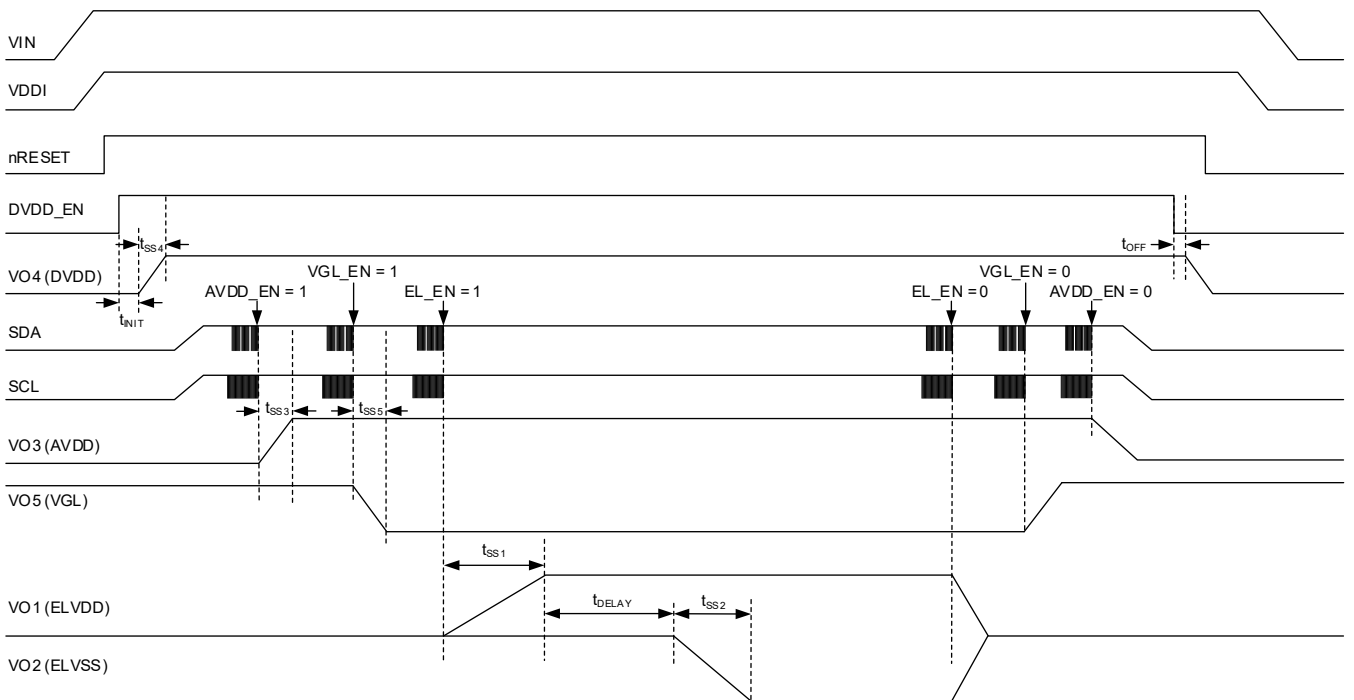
VIN

VDDI

nRESET

DVDD_EN

$t_{SS4}$

$t_{OFF}$

VO4 (DVDD)

$t_{INIT}$

AVDD_EN = 1

VGL_EN = 1

EL_EN = 1

EL_EN = 0

VGL_EN = 0

AVDD_EN = 0

SDA

SCL

$t_{SS3}$

$t_{SS5}$

VO3 (AVDD)

VO5 (VGL)

$t_{SS1}$

VO1 (ELVDD)

$t_{DELAY}$

$t_{SS2}$

VO2 (ELVSS)